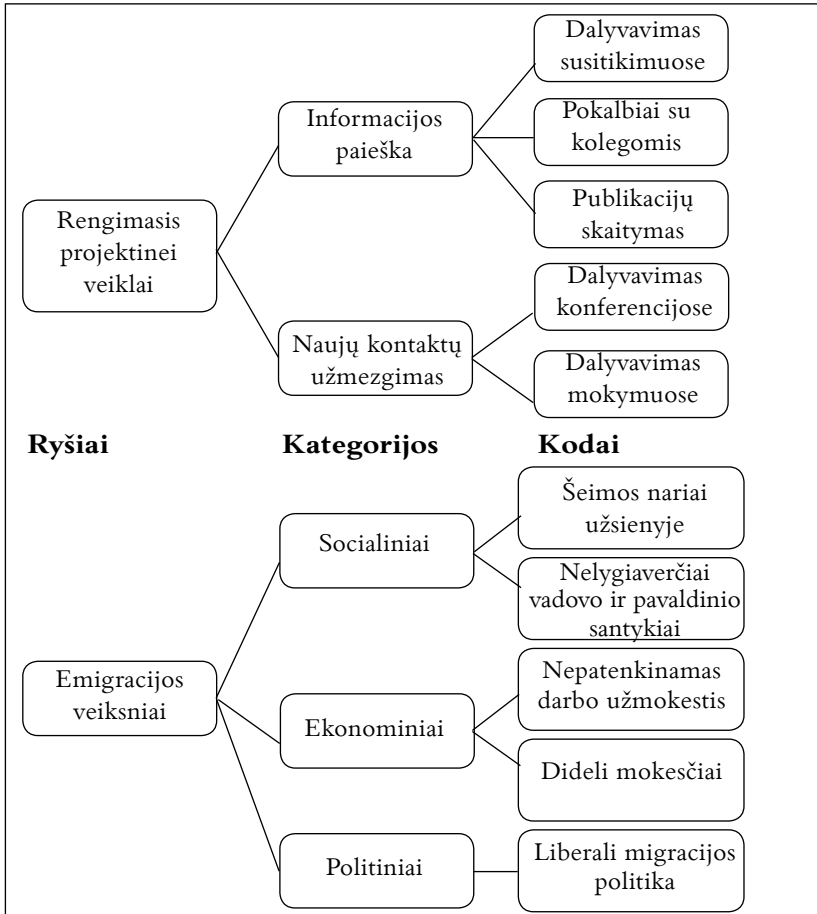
Rengimasis projektinei veiklai

Informacijos paieška

Dalyvavimas susitikimuose

Pokalbiai su kolegomis

Publikacijų skaitymas

Naujų kontaktų užmezgimas

Dalyvavimas konferencijose

Dalyvavimas mokymuose

**Ryšiai** **Kategorijos** **Kodai**

Emigracijos veiksniai

Socialiniai

Šeimos nariai užsienyje

Nelygiaverčiai vadovo ir pavaldinio santykiai

Ekonominiai

Nepatenkinamas darbo užmokestis

Dideli mokesčiai

Politiniai

Liberali migracijos politika